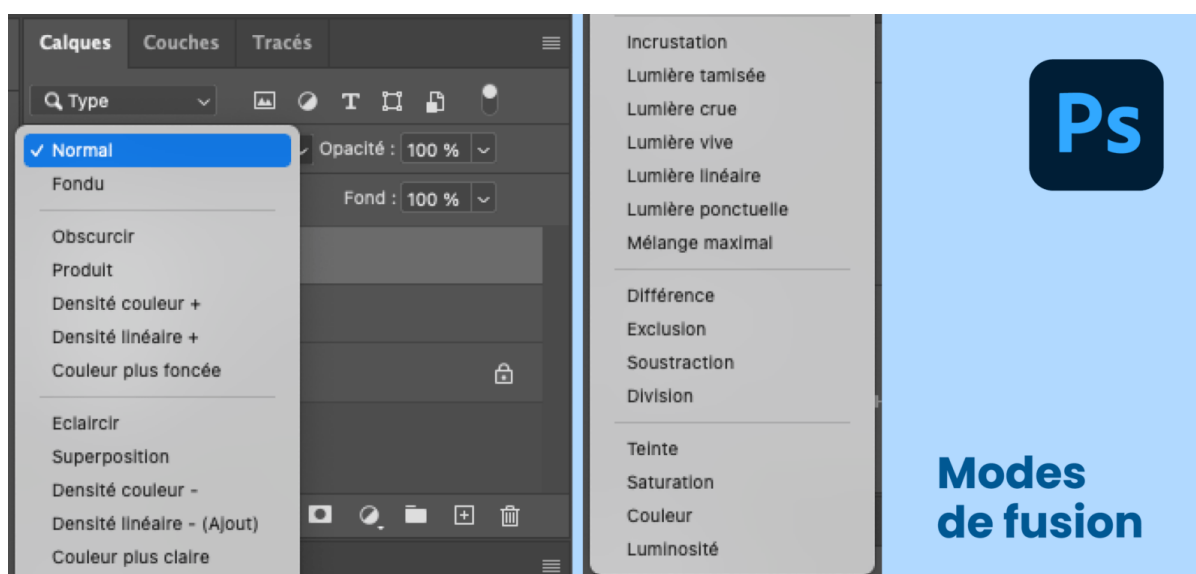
Calques Couches Tracés

Type

✓ Normal
Fondu

Obscurcir
Produit
Densité couleur +
Densité linéaire +
Couleur plus foncée

Eclaircir
Superposition
Densité couleur -
Densité linéaire - (Ajout)
Couleur plus claire

Opacité : 100 %

Fond : 100 %

Incrustation
Lumière tamisée
Lumière crue
Lumière vive
Lumière linéaire
Lumière ponctuelle
Mélange maximal

Différence
Exclusion
Soustraction
Division

Teinte
Saturation
Couleur
Luminosité

Ps

Modes de fusion